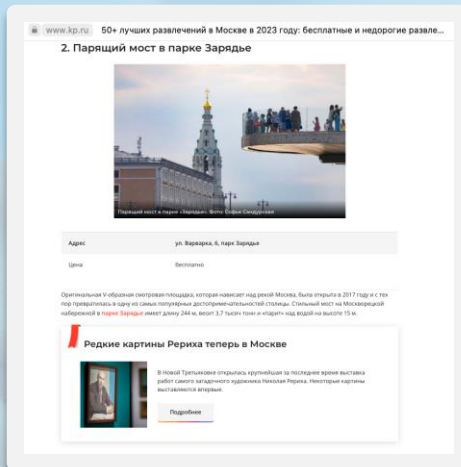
www.kp.ru 50+ лучших развлечений в Москве в 2023 году: бесплатные и недорогие развле...

2. Парящий мост в парке Зарядье

Парящий мост в парке «Зарядье». Фото: Софья Сандурская

| Адрес | ул. Варварка, 6, парк Зарядье |
|---|---|
| Цена | бесплатно |

Оригинальная V-образная смотровая площадка, которая нависает над рекой Москва, была открыта в 2017 году и с тех пор превратилась в одну из самых популярных достопримечательностей столицы. Стильный мост на Москворецкой набережной в парке Зарядье имеет длину 244 м, весит 3,7 тысяч тонн и «парит» над водой на высоте 15 м.

Редкие картины Рериха теперь в Москве

В Новой Третьяковке открылась крупнейшая за последнее время выставка работ самого загадочного художника Николая Рериха. Некоторые картины выставляются впервые.

Подробнее